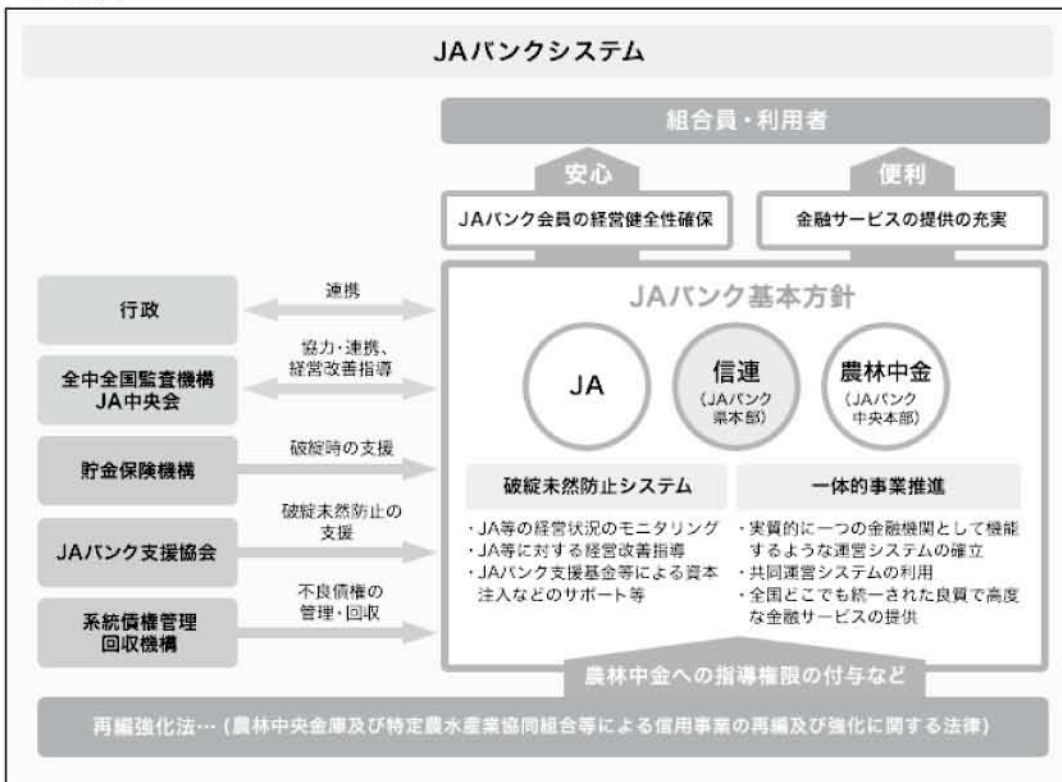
JAバンクシステム

組合員・利用者

安心

便利

JAバンク会員の経営健全性確保

金融サービスの提供の充実

行政

連携

全中全国監査機構
JA中央会

協力・連携、
経営改善指導

貯金保険機構

破綻時の支援

JAバンク支援協会

破綻未然防止の
支援

系統債権管理
回収機構

不良債権の
管理・回収

JAバンク基本方針

JA

信連
（JAバンク
県本部）

農林中金
（JAバンク
中央本部）

破綻未然防止システム

・JA等の経営状況のモニタリング
・JA等に対する経営改善指導
・JAバンク支援基金等による資本注入などのサポート等

一体的事業推進

・実質的に一つの金融機関として機能するような運営システムの確立
・共同運営システムの利用
・全国どこでも統一された良質で高度な金融サービスの提供

農林中金への指導権限の付与など

再編強化法…（農林中央金庫及び特定農水産業協同組合等による信用事業の再編及び強化に関する法律）